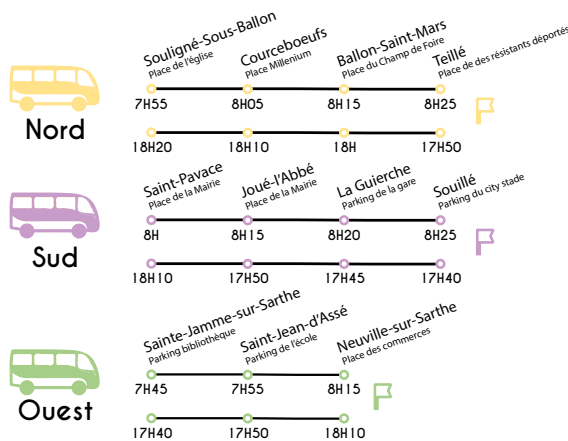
Nord

Souligné-Sous-Ballon
Place de l'église

Courceboeufs
Place Millenium

Ballon-Saint-Mars
Place du Champ de Foire

Teillé
Place de des résistants déportés

7H55 8H05 8H15 8H25

18H20 18H10 18H 17H50

Sud

Saint-Pavace
Place de la Mairie

Joué-l'Abbé
Place de la Mairie

La Guierche
Parking de la gare

Souillé
Parking du city stade

8H 8H15 8H20 8H25

18H10 17H50 17H45 17H40

Ouest

Sainte-Jamme-sur-Sarthe
Parking bibliothèque

Saint-Jean-d'Assé
Parking de l'école

Neuville-sur-Sarthe
Place des commerces

7H45 7H55 8H15

17H40 17H50 18H10